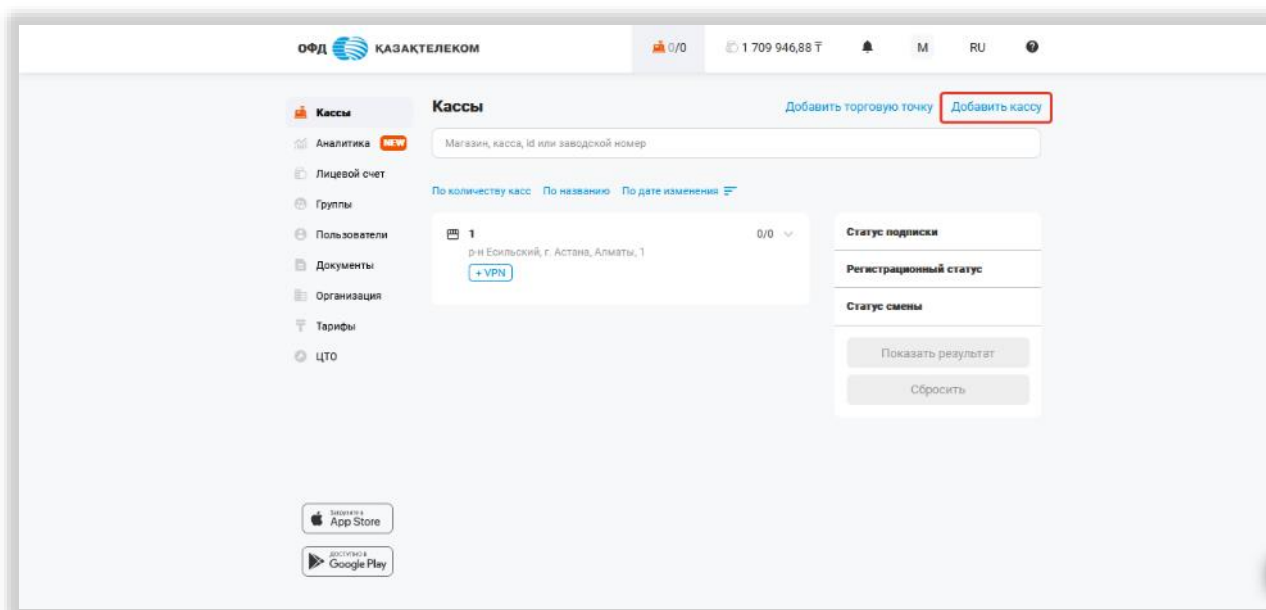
ОФД ҚАЗАҚТЕЛЕКОМ

0/0

1 709 946,88 ₸

M

RU

Кассы

Аналитика NEW

Лицевой счет

Группы

Пользователи

Документы

Организация

Тарифы

ЦТО

Кассы

Добавить торговую точку

Добавить кассу

Магазин, касса, Id или заводской номер

По количеству касс   По названию   По дате изменения

1

0/0

р-н Есильский, г. Астана, Алматы, 1

+ VPN

Статус подписки

Регистрационный статус

Статус смены

Показать результат

Сбросить

Загрузите в App Store

Доступно в Google Play